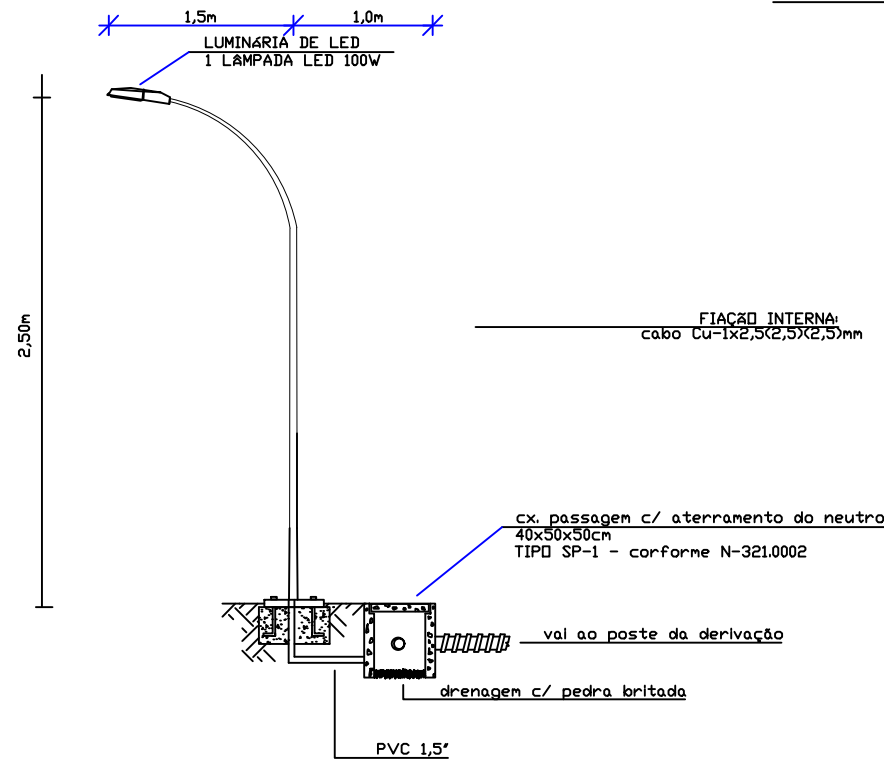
1,5m

1,0m

LUMINÁRIA DE LED
1 LÂMPADA LED 100W

2,50m

FIAÇÃO INTERNA:
cabo Cu-1x2,5(2,5)(2,5)mm

cx. passagem c/ aterramento do neutro
40x50x50cm
TIPO SP-1 - corforme N-321.0002

vai ao poste da derivação

drenagem c/ pedra britada

PVC 1,5"